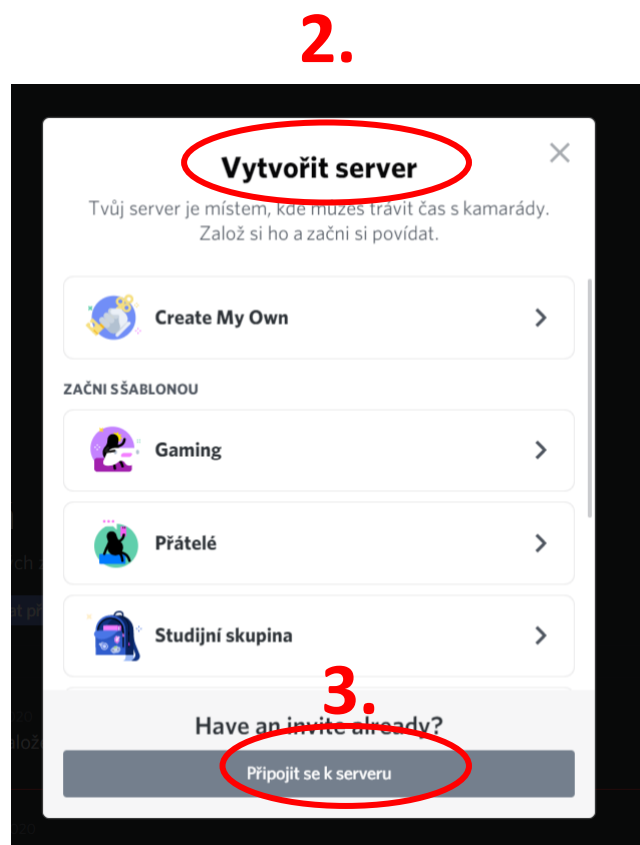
2.

Vytvořit server

Tvůj server je místem, kde můžeš trávit čas s kamarády. Založ si ho a začni si povídat.

Create My Own

ZAČNI S ŠABLONOU

Gaming

Přátelé

Studijní skupina

3.

Have an invite already?

Připojit se k serveru